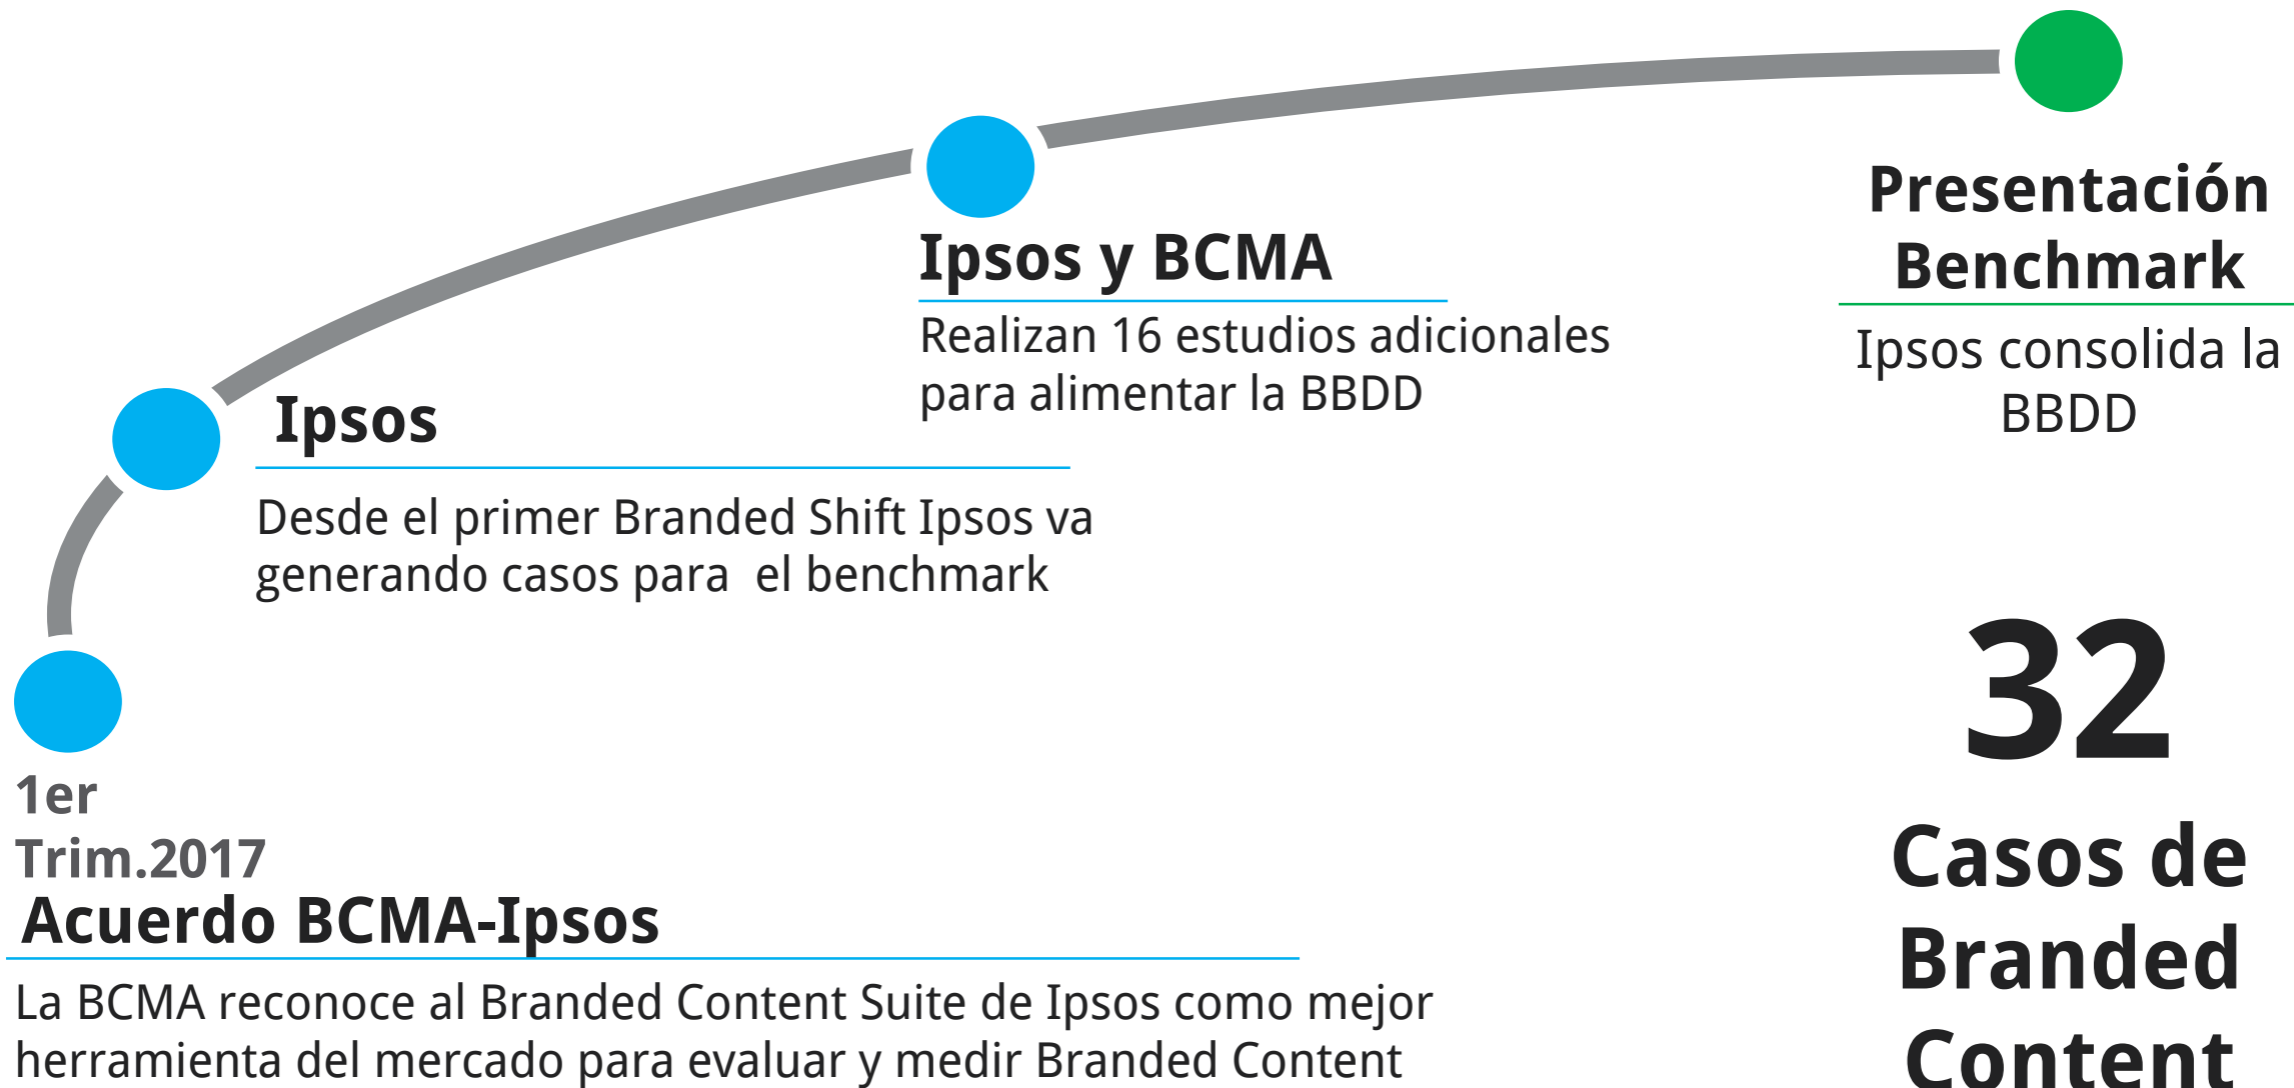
Presentación Benchmark

Ipsos consolida la BBDD

Ipsos y BCMA

Realizan 16 estudios adicionales para alimentar la BBDD

Ipsos

Desde el primer Branded Shift Ipsos va generando casos para el benchmark

1er Trim.2017

Acuerdo BCMA-Ipsos

La BCMA reconoce al Branded Content Suite de Ipsos como mejor herramienta del mercado para evaluar y medir Branded Content

32

Casos de Branded Content